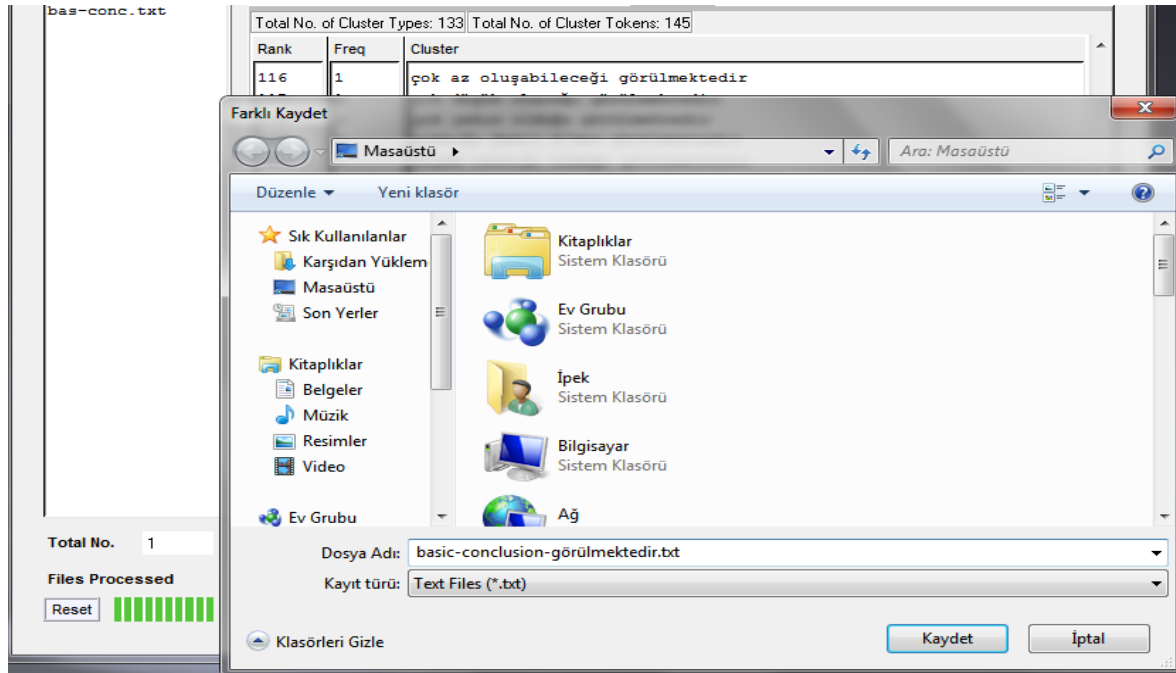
bas-conc.txt

Total No. of Cluster Types: 133 | Total No. of Cluster Tokens: 145

| Rank | Freq | Cluster |
|---|---|---|
| 116 | 1 | çok az oluşabileceği görülmektedir |

Farklı Kaydet

Masaüstü ▸

Ara: Masaüstü

Düzenle ▾ Yeni klasör

Sık Kullanılanlar
Karşıdan Yüklem
Masaüstü
Son Yerler

Kitaplıklar
Belgeler
Müzik
Resimler
Video

Ev Grubu

Kitaplıklar
Sistem Klasörü

Ev Grubu
Sistem Klasörü

İpek
Sistem Klasörü

Bilgisayar
Sistem Klasörü

Ağ

Total No. 1

Files Processed

Reset

Dosya Adı: basic-conclusion-görülmektedir.txt

Kayıt türü: Text Files (*.txt)

Klasörleri Gizle

Kaydet

İptal